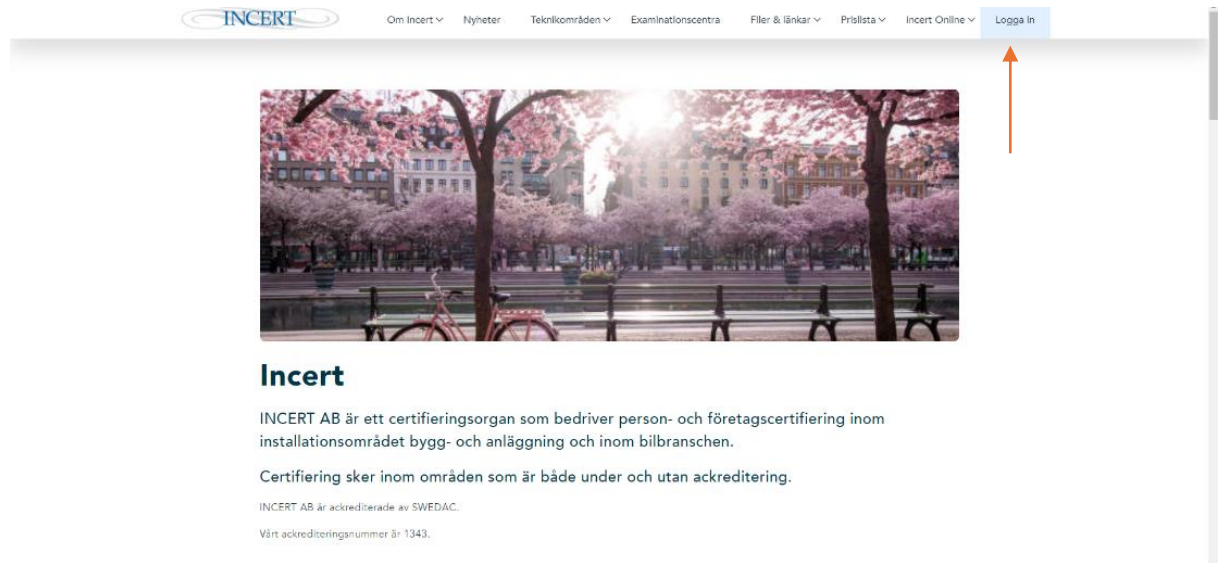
INCERT

Om Incert Nyheter Teknikområden Examinationscentra Filer & länkar Prislista Incert Online Logga in

Incert

INCERT AB är ett certifieringsorgan som bedriver person- och företagscertifiering inom installationsområdet bygg- och anläggning och inom bilbranschen.

Certifiering sker inom områden som är både under och utan ackreditering.

INCERT AB är ackrediterade av SWEDAC.

Vårt ackrediteringsnummer är 1343.